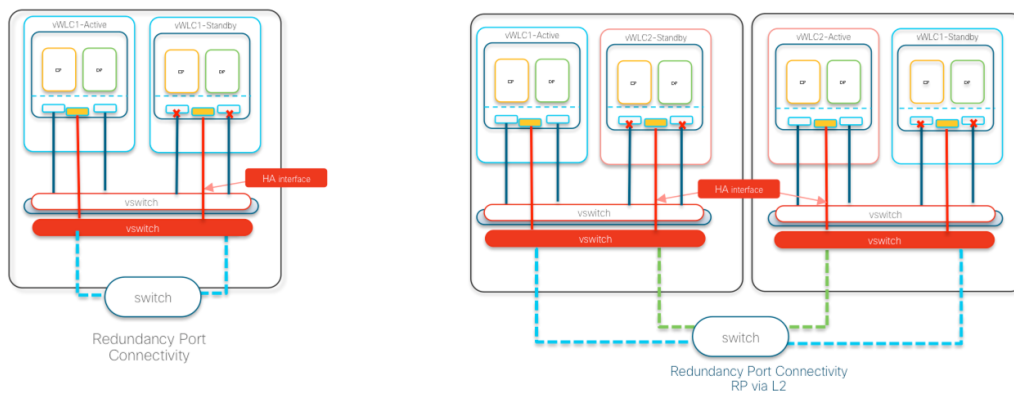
vWLC1-Active

CP

DP

vWLC1-Standby

CP

DP

HA interface

vswitch

vswitch

switch

Redundancy Port Connectivity

vWLC1-Active

CP

DP

vWLC2-Standby

CP

DP

vWLC2-Active

CP

DP

vWLC1-Standby

CP

DP

HA interface

vswitch

vswitch

vswitch

vswitch

switch

Redundancy Port Connectivity RP via L2